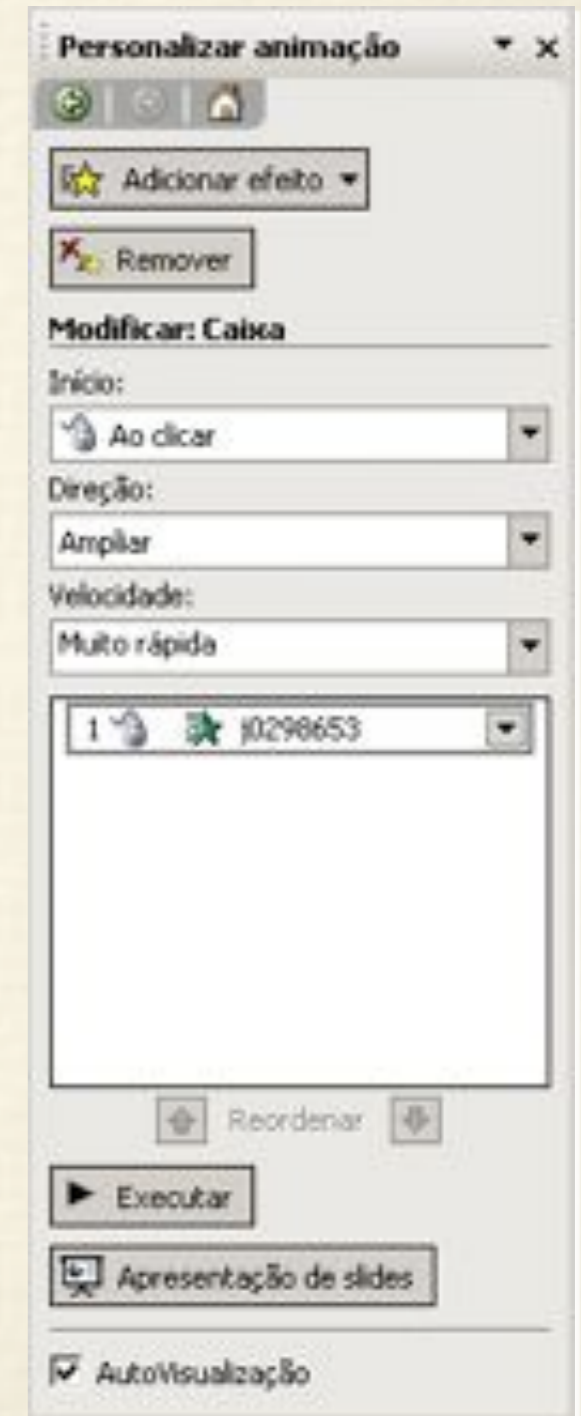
Personalizar animação

Adicionar efeito

Remover

Modificar: Caixa

Início:

Ao clicar

Direção:

Ampliar

Velocidade:

Muito rápida

1 j0298653

Reordenar

Executar

Apresentação de slides

AutoVisualização